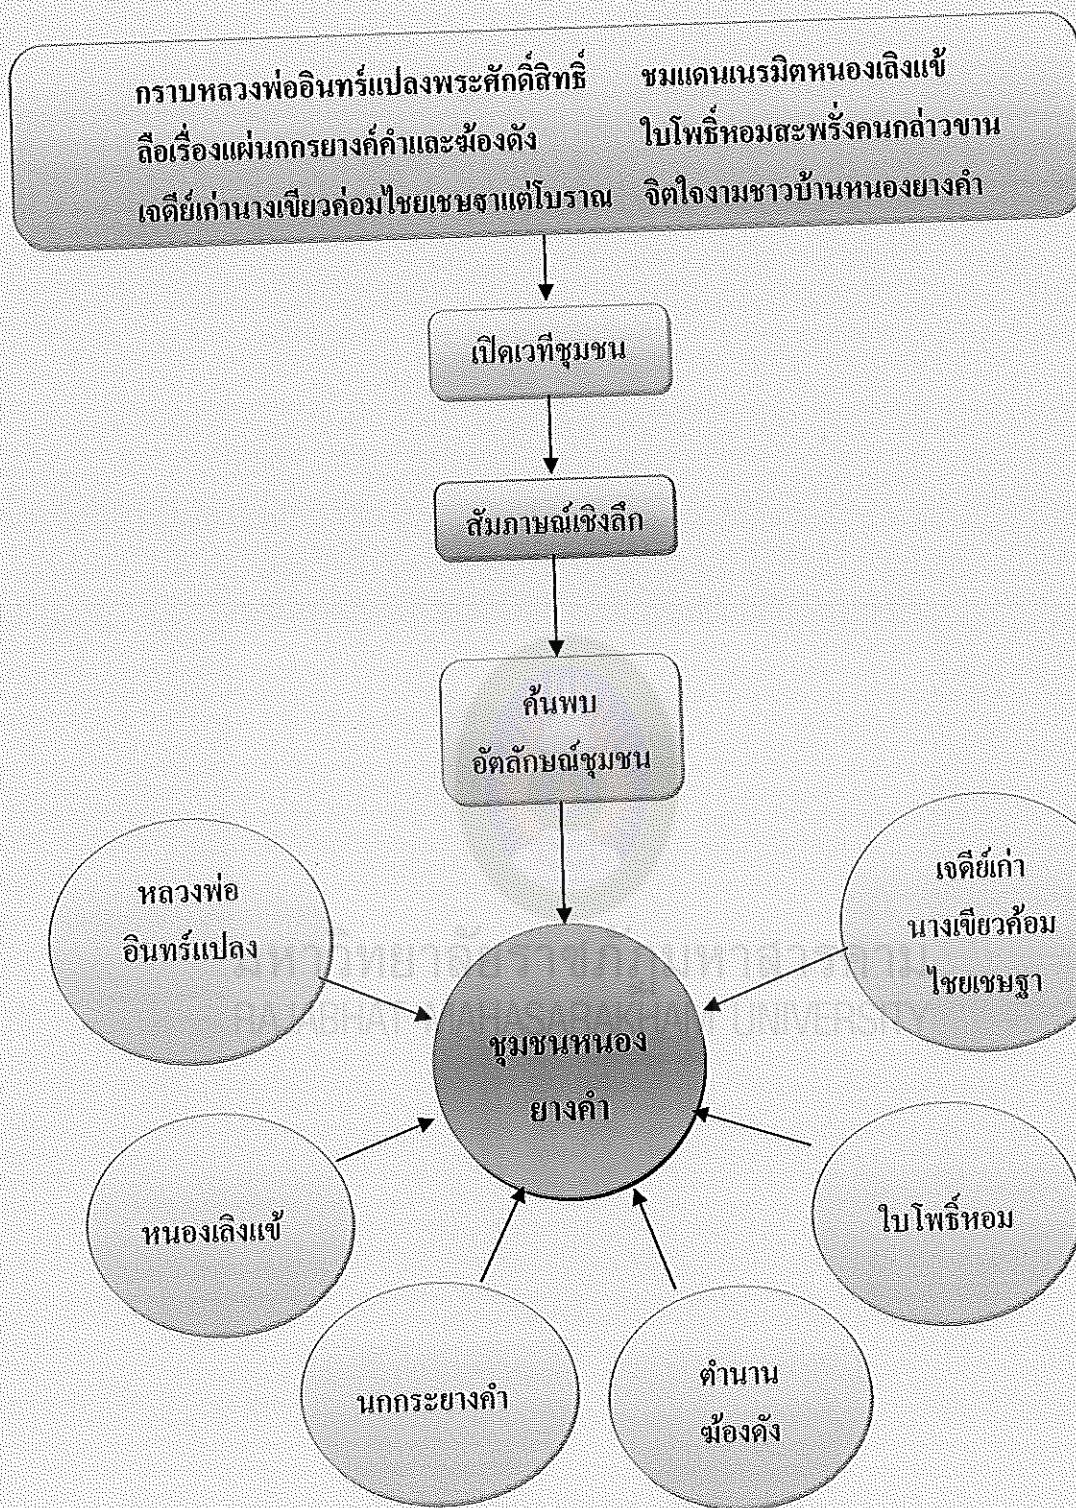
กราบหลวงพ่ออินทร์แปลงพระศักดิ์สิทธิ์ ชมแดนเนรมิตหนองเลิงแข้
ลือเรื่องแผ่นกกรยางค์คำและฆ้องดัง ใบโพธิ์หอมสะพรั่งคนกล่าวขาน
เจดีย์เก่านางเขียวค่อมไชยเชษฐาแต่โบราณ จิตใจงามชาวบ้านหนองยางคำ

เปิดเวทีชุมชน

สัมภาษณ์เชิงลึก

ค้นพบ
อัตลักษณ์ชุมชน

หลวงพ่อ
อินทร์แปลง

เจดีย์เก่า
นางเขียวค้อม
ไชยเชษฐา

ชุมชนหนอง
ยางคำ

หนองเลิงแข้

ใบโพธิ์หอม

นกกระยางคำ

ตำนาน
ฆ้องดัง